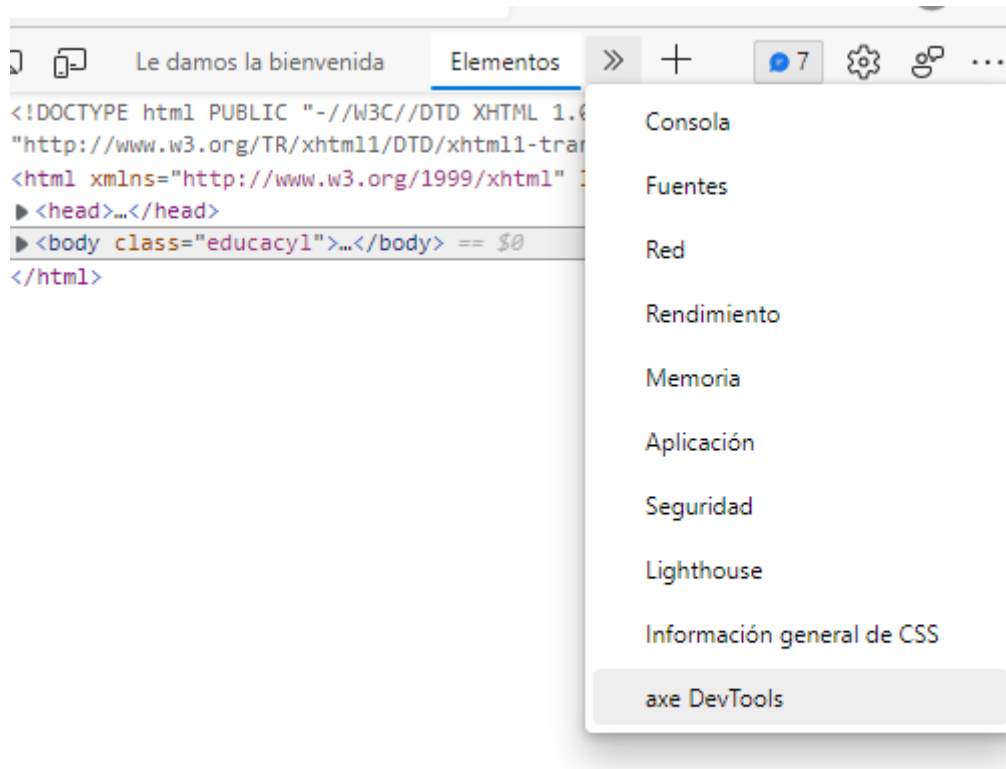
Le damos la bienvenida Elementos » + 7

<!DOCTYPE html PUBLIC "-//W3C//DTD XHTML 1.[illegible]
"http://www.w3.org/TR/xhtml1/DTD/xhtml1-tra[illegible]
<html xmlns="http://www.w3.org/1999/xhtml" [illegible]
▶<head>…</head>
▶<body class="educacyl">…</body> == $0
</html>

Consola
Fuentes
Red
Rendimiento
Memoria
Aplicación
Seguridad
Lighthouse
Información general de CSS
axe DevTools